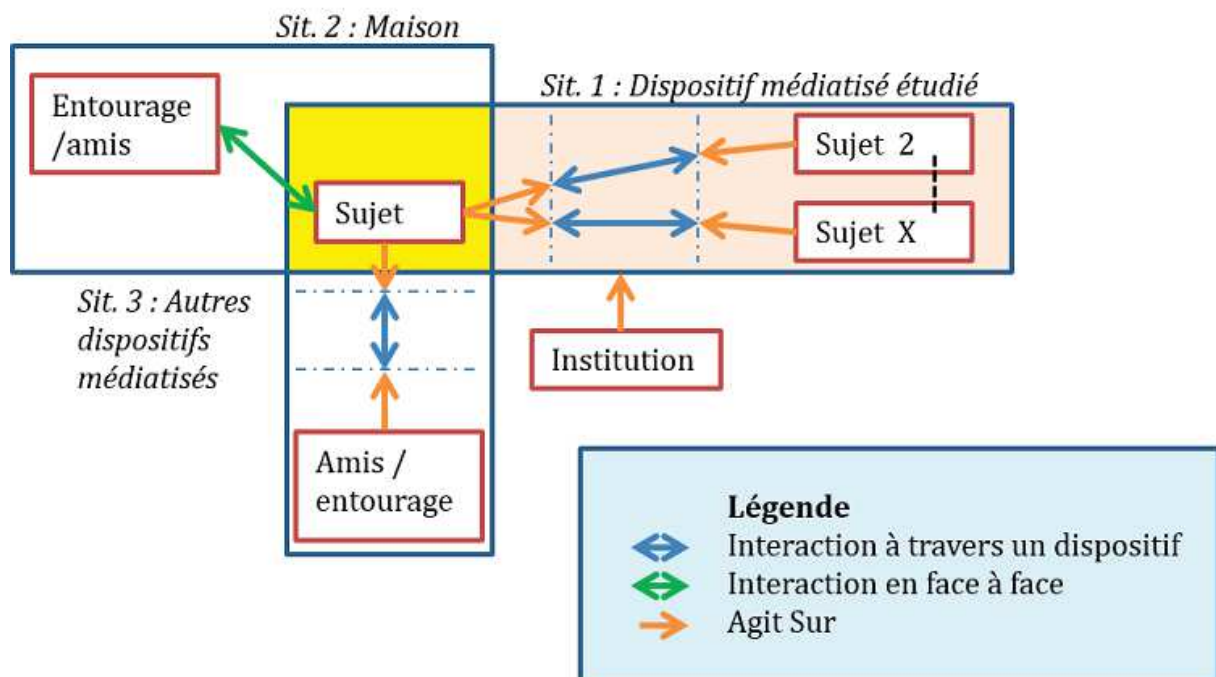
Sit. 2 : Maison

Entourage /amis

Sit. 1 : Dispositif médiatisé étudié

Sujet 2

Sujet

Sujet X

Sit. 3 : Autres dispositifs médiatisés

Institution

Amis / entourage

Légende
Interaction à travers un dispositif
Interaction en face à face
Agit Sur